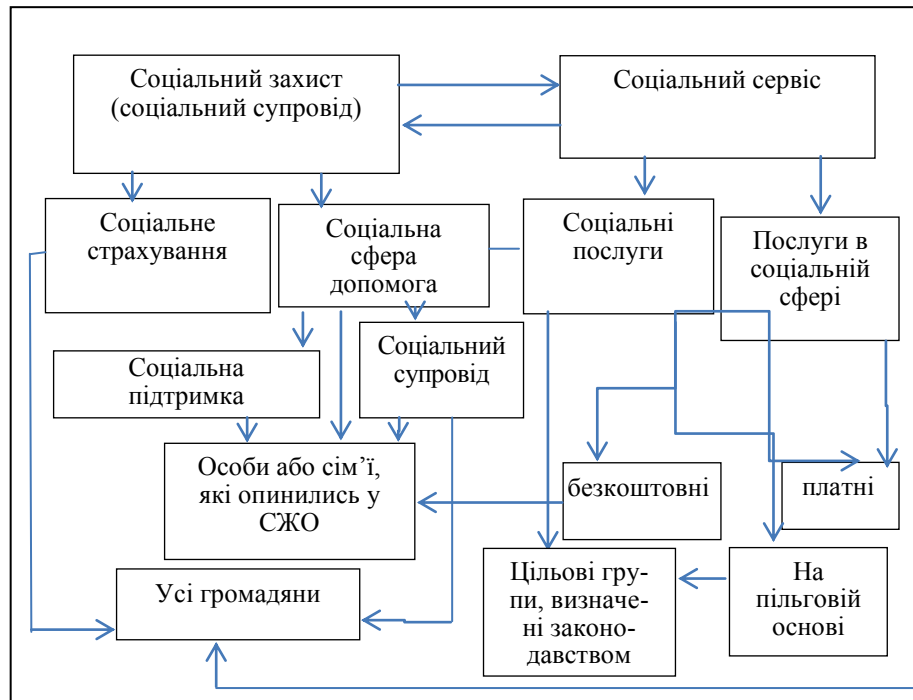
Соціальний захист (соціальний супровід)

Соціальний сервіс

Соціальне страхування

Соціальна сфера допомога

Соціальні послуги

Послуги в соціальній сфері

Соціальна підтримка

Соціальний супровід

Особи або сім'ї, які опинились у СЖО

безкоштовні

платні

Усі громадяни

Цільові групи, визначені законодавством

На пільговій основі